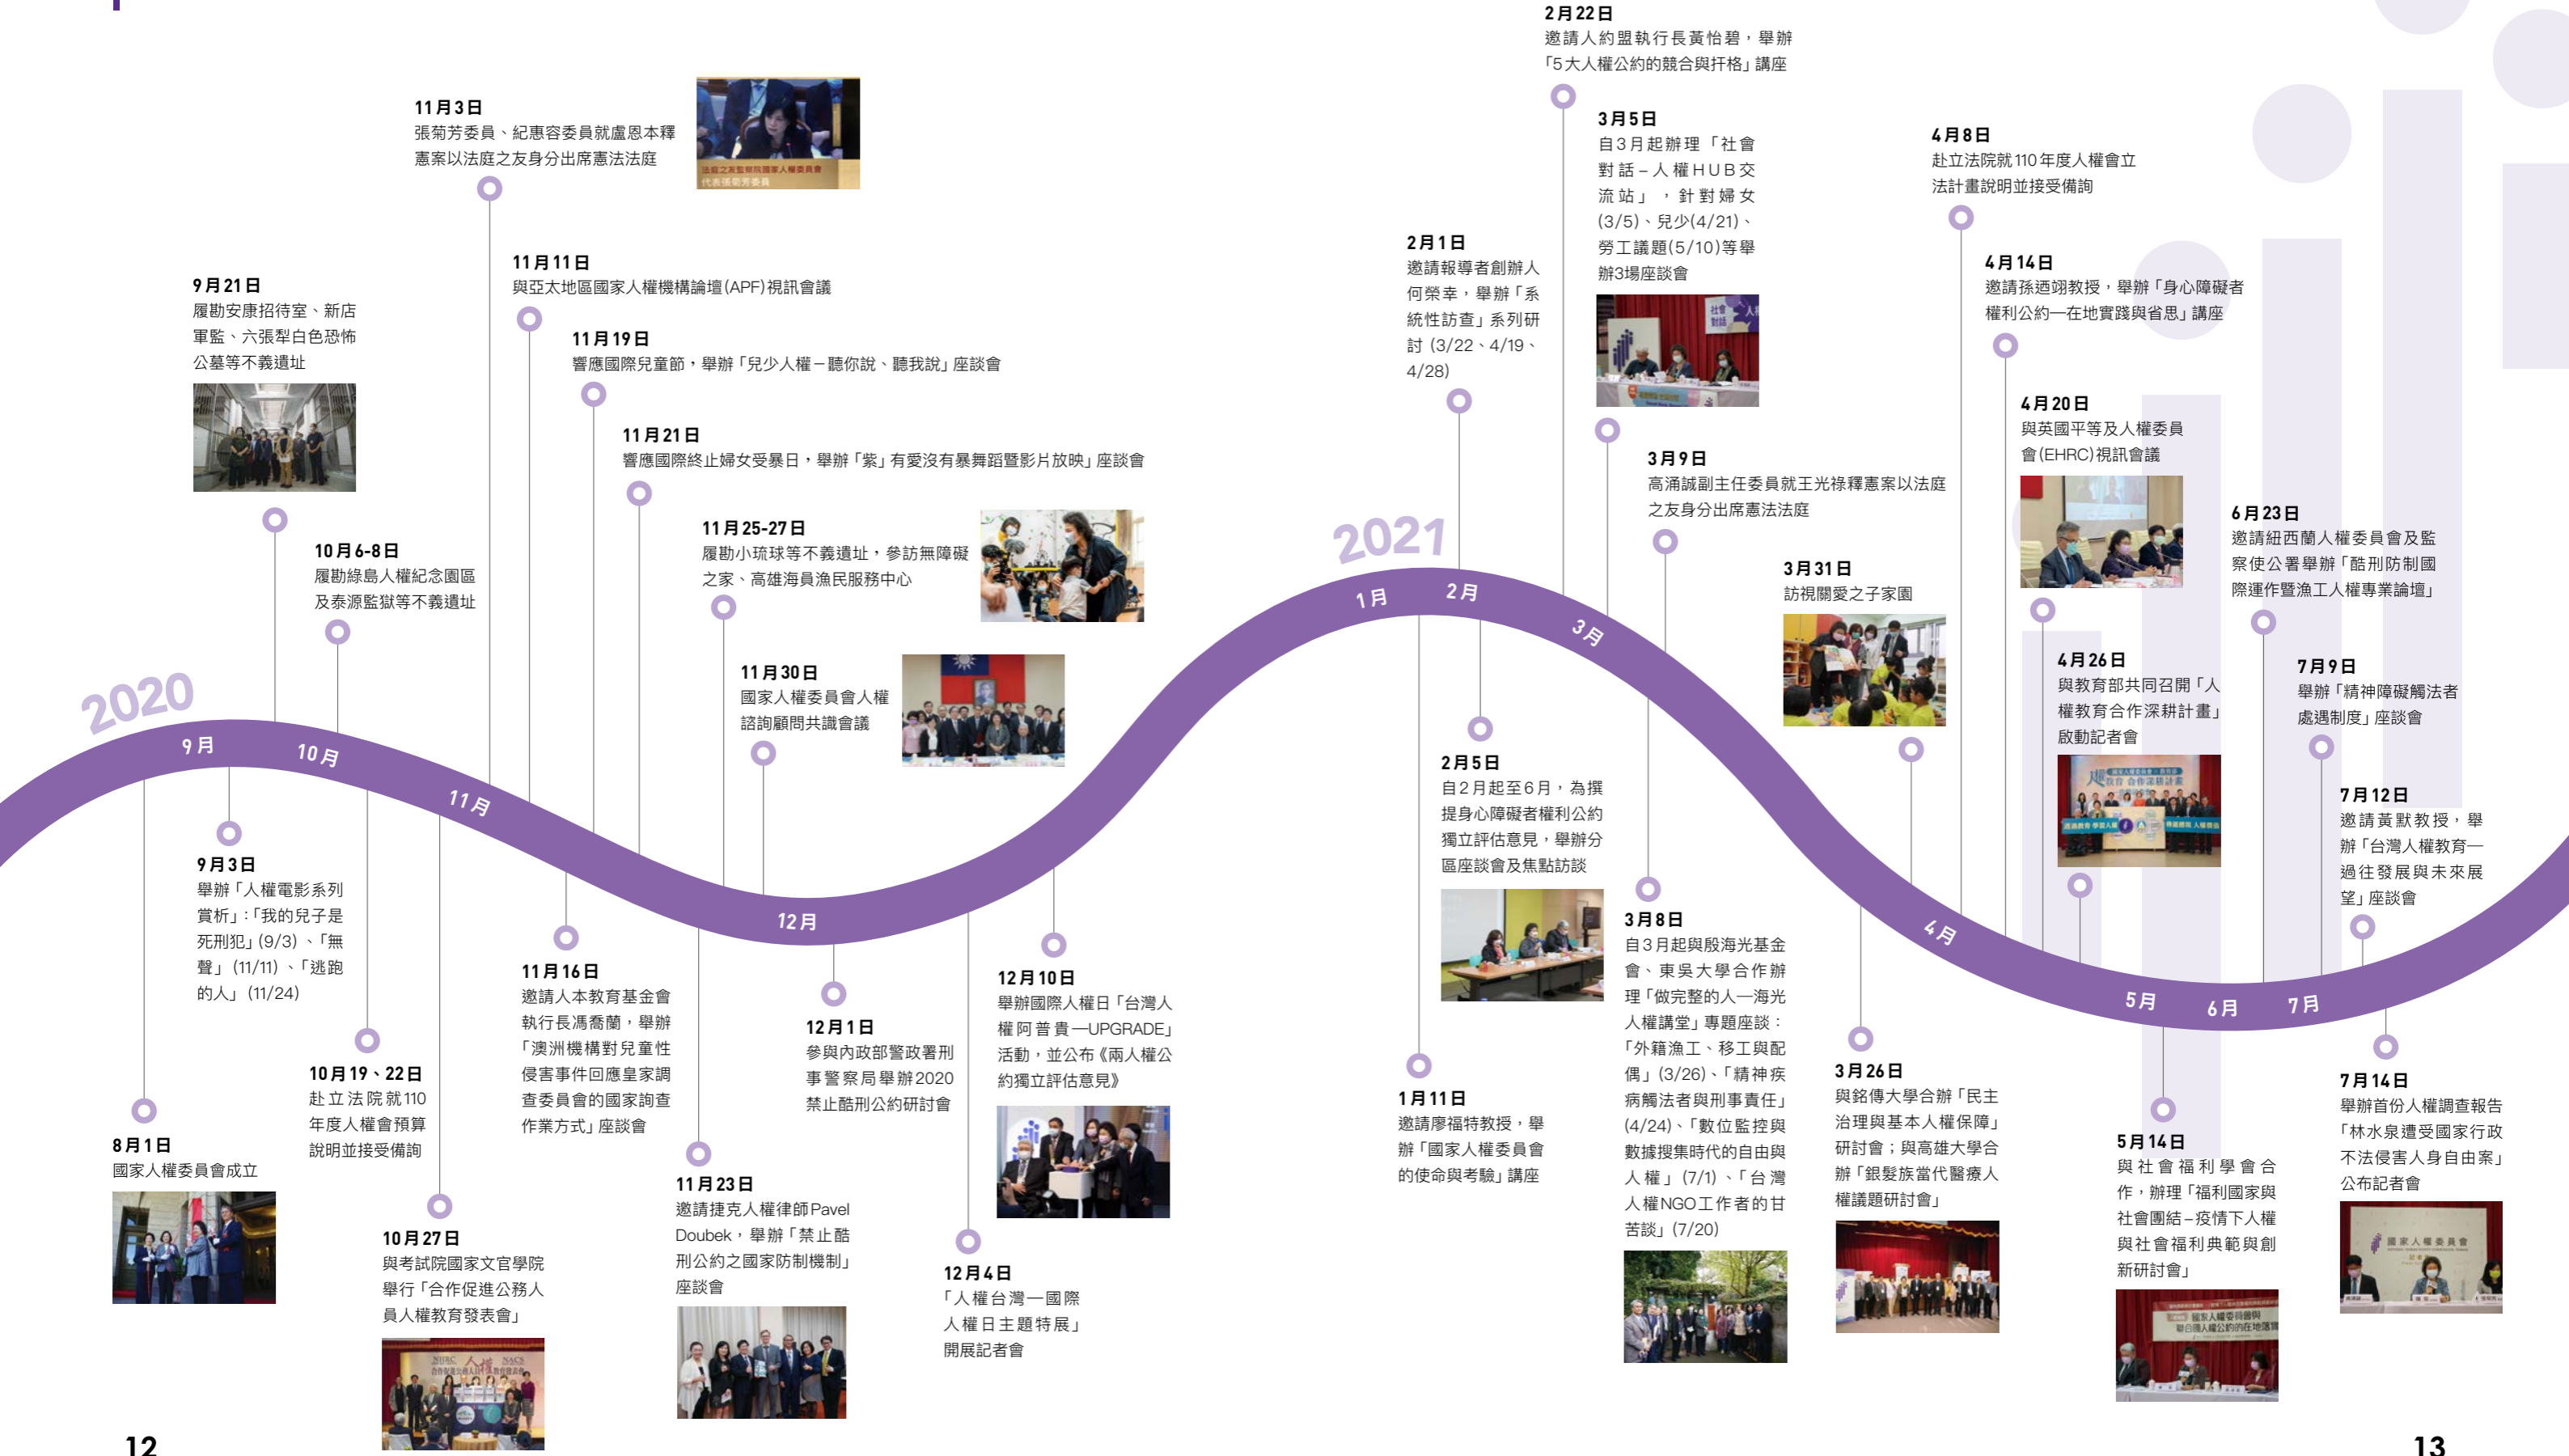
2020

9月 10月 11月 12月

8月1日
國家人權委員會成立

9月3日
舉辦「人權電影系列賞析」:「我的兒子是死刑犯」(9/3)、「無聲」(11/11)、「逃跑的人」(11/24)

9月21日
履勘安康招待室、新店軍監、六張犁白色恐怖公墓等不義遺址

10月6-8日
履勘綠島人權紀念園區及泰源監獄等不義遺址

10月19、22日
赴立法院就110年度人權會預算說明並接受備詢

10月27日
與考試院國家文官學院舉行「合作促進公務人員人權教育發表會」

11月3日
張菊芳委員、紀惠容委員就盧恩本釋憲案以法庭之友身分出席憲法法庭

法庭之友監察院國家人權委員會
代表張菊芳委員

11月11日
與亞太地區國家人權機構論壇(APF)視訊會議

11月16日
邀請人本教育基金會執行長馮喬蘭,舉辦「澳洲機構對兒童性侵害事件回應皇家調查委員會的國家詢查作業方式」座談會

11月19日
響應國際兒童節,舉辦「兒少人權-聽你說、聽我說」座談會

11月21日
響應國際終止婦女受暴日,舉辦「紫」有愛沒有暴舞蹈暨影片放映」座談會

11月23日
邀請捷克人權律師Pavel Doubek,舉辦「禁止酷刑公約之國家防制機制」座談會

11月25-27日
履勘小琉球等不義遺址,參訪無障礙之家、高雄海員漁民服務中心

11月30日
國家人權委員會人權諮詢顧問共識會議

12月1日
參與內政部警政署刑事警察局舉辦2020禁止酷刑公約研討會

12月4日
「人權台灣—國際人權日主題特展」開展記者會

12月10日
舉辦國際人權日「台灣人權阿普貴—UPGRADE」活動,並公布《兩人權公約獨立評估意見》

2021

1月 2月 3月 4月 5月 6月 7月

1月11日
邀請廖福特教授,舉辦「國家人權委員會的使命與考驗」講座

2月1日
邀請報導者創辦人何榮幸,舉辦「系統性訪查」系列研討(3/22、4/19、4/28)

2月5日
自2月起至6月,為撰提身心障礙者權利公約獨立評估意見,舉辦分區座談會及焦點訪談

2月22日
邀請人約盟執行長黃怡碧,舉辦「5大人權公約的競合與扞格」講座

3月5日
自3月起辦理「社會對話-人權HUB交流站」,針對婦女(3/5)、兒少(4/21)、勞工議題(5/10)等舉辦3場座談會

社會對話

3月8日
自3月起與殷海光基金會、東吳大學合作辦理「做完整的人—海光人權講堂」專題座談:「外籍漁工、移工與配偶」(3/26)、「精神疾病觸法者與刑事責任」(4/24)、「數位監控與數據搜集時代的自由與人權」(7/1)、「台灣人權NGO工作者的甘苦談」(7/20)

3月9日
高涌誠副主任委員就王光祿釋憲案以法庭之友身分出席憲法法庭

3月26日
與銘傳大學合辦「民主治理與基本人權保障」研討會;與高雄大學合辦「銀髮族當代醫療人權議題研討會」

3月31日
訪視關愛之子家園

4月8日
赴立法院就110年度人權會立法計畫說明並接受備詢

4月14日
邀請孫迺翊教授,舉辦「身心障礙者權利公約—在地實踐與省思」講座

4月20日
與英國平等及人權委員會(EHRC)視訊會議

4月26日
與教育部共同召開「人權教育合作深耕計畫」啟動記者會

5月14日
與社會福利學會合作,辦理「福利國家與社會團結-疫情下人權與社會福利典範與創新研討會」

6月23日
邀請紐西蘭人權委員會及監察使公署舉辦「酷刑防制國際運作暨漁工人權專業論壇」

7月9日
舉辦「精神障礙觸法者處遇制度」座談會

7月12日
邀請黃默教授,舉辦「台灣人權教育—過往發展與未來展望」座談會

7月14日
舉辦首份人權調查報告「林水泉遭受國家行政不法侵害人身自由案」公布記者會

國家人權委員會

12

13